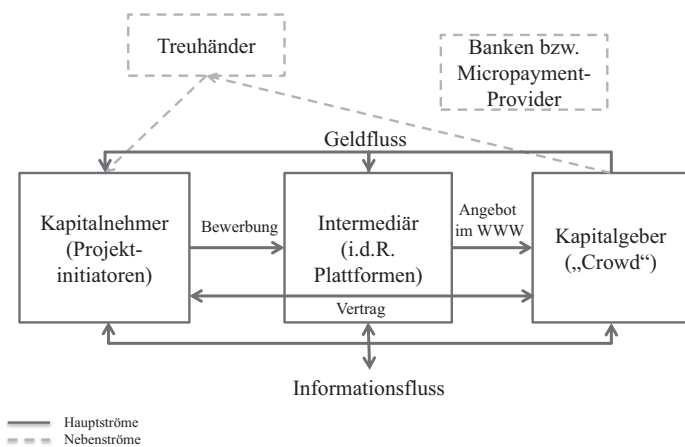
Treuhänder

Banken bzw. Micropayment-Provider

Geldfluss

Kapitalnehmer (Projektinitiatoren)

Bewerbung

Intermediär (i.d.R. Plattformen)

Angebot im WWW

Kapitalgeber („Crowd")

Vertrag

Informationsfluss

Hauptströme
Nebenströme